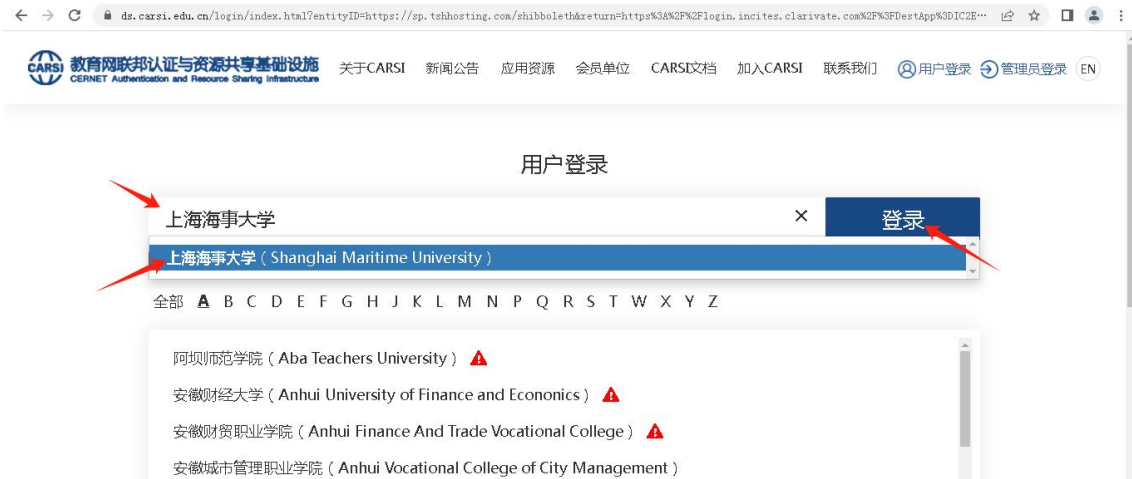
ds.carsi.edu.cn/login/index.html?entityID=https://sp.tshhosting.com/shibboleth&return=https%3A%2F%2Flogin.incites.clarivate.com%2F%3FDestApp%3DIC2E···

CARSI 教育网联邦认证与资源共享基础设施
CERNET Authentication and Resource Sharing Infrastructure

关于CARSI 新闻公告 应用资源 会员单位 CARSI文档 加入CARSI 联系我们 用户登录 管理员登录 EN

用户登录

上海海事大学 ×
登录

上海海事大学（Shanghai Maritime University）

全部 A B C D E F G H J K L M N P Q R S T W X Y Z

阿坝师范学院（Aba Teachers University）
安徽财经大学（Anhui University of Finance and Economics）
安徽财贸职业学院（Anhui Finance And Trade Vocational College）
安徽城市管理职业学院（Anhui Vocational College of City Management）